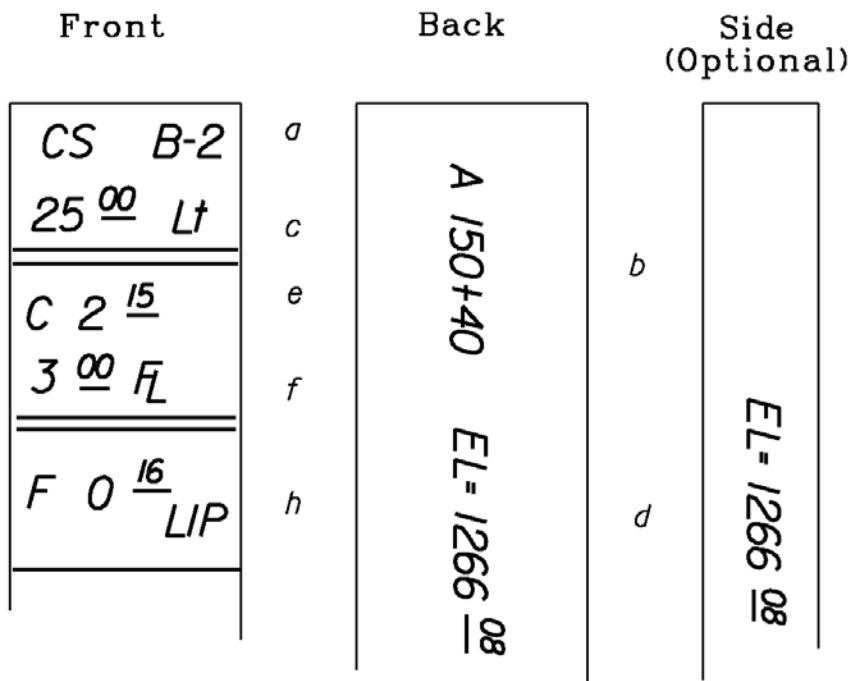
Front

Back

Side (Optional)

CS B-2

25 $\underline{00}$ Lt

C 2 $\underline{15}$

3 $\underline{00}$ FL

F 0 $\frac{16}{LIP}$

a

c

e

f

h

A 150+40

EL= 1266 $\underline{08}$

b

d

EL= 1266 $\underline{08}$